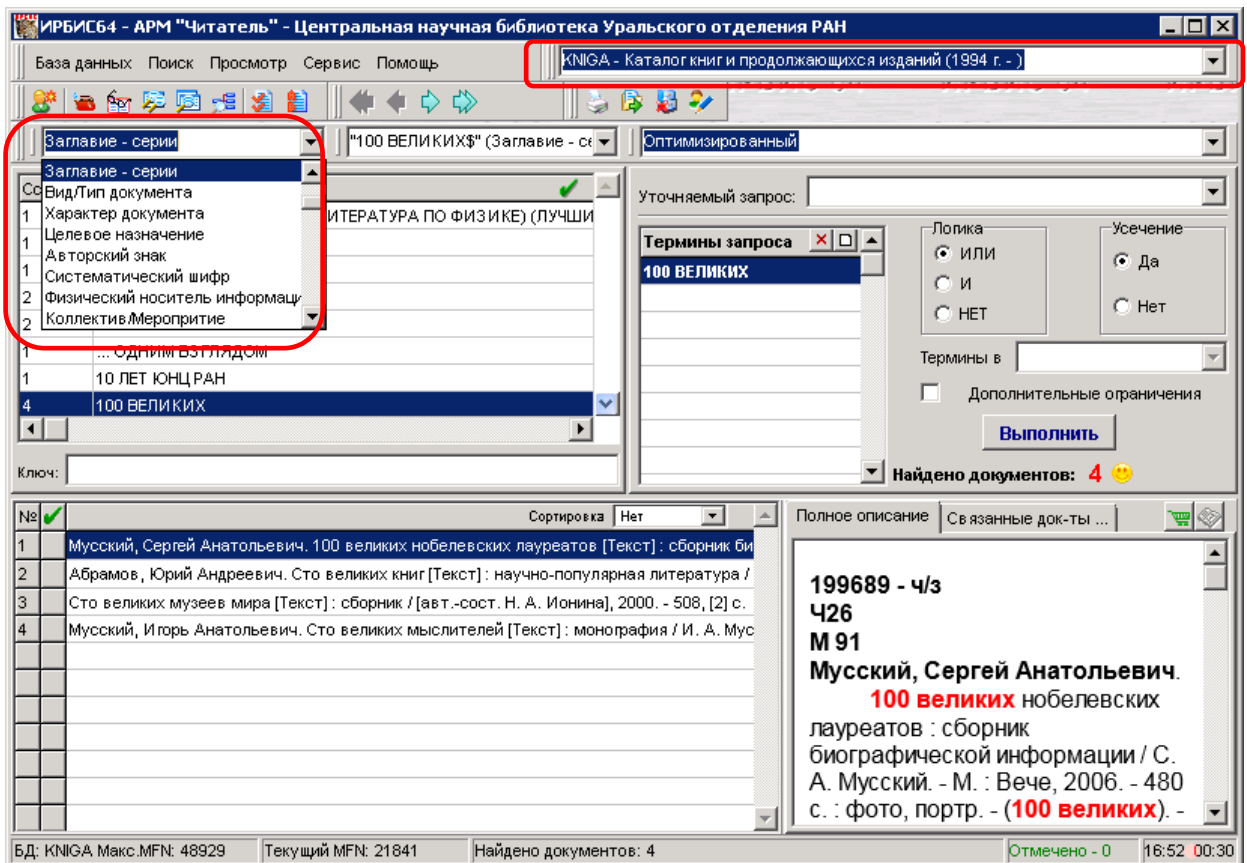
ИРБИС64 - АРМ "Читатель" - Центральная научная библиотека Уральского отделения РАН

База данных Поиск Просмотр Сервис Помощь

KNIGA - Каталог книг и продолжающихся изданий (1994 г. - )

Заглавие - серии

"100 ВЕЛИКИХ$" (Заглавие - се

Оптимизированный

Заглавие - серии
Вид/Тип документа
Характер документа
Целевое назначение
Авторский знак
Систематический шифр
Физический носитель информаци
Коллектив/Мероприятие

| Co | |
|---|---|
| 1 | ИТЕРАТУРА ПО ФИЗИКЕ) (ЛУЧШИ |
| 1 | |
| 1 | |
| 2 | |
| 2 | |
| 1 | ... ОДНИМ ВЗГЛЯДОМ |
| 1 | 10 ЛЕТ ЮНЦ РАН |
| 4 | 100 ВЕЛИКИХ |

Ключ:

Уточняемый запрос:

Термины запроса
100 ВЕЛИКИХ

Логика
ИЛИ
И
НЕТ

Усечение
Да
Нет

Термины в

Дополнительные ограничения

Выполнить

Найдено документов: 4

| № | ✔ | Сортировка Нет |
|---|---|---|
| 1 | | Мусский, Сергей Анатольевич. 100 великих нобелевских лауреатов [Текст] : сборник би |
| 2 | | Абрамов, Юрий Андреевич. Сто великих книг [Текст] : научно-популярная литература / |
| 3 | | Сто великих музеев мира [Текст] : сборник / [авт.-сост. Н. А. Ионина], 2000. - 508, [2] с. |
| 4 | | Мусский, Игорь Анатольевич. Сто великих мыслителей [Текст] : монография / И. А. Мус |

Полное описание Связанные док-ты ...

199689 - ч/з
Ч26
М 91
Мусский, Сергей Анатольевич.
100 великих нобелевских лауреатов : сборник биографической информации / С. А. Мусский. - М. : Вече, 2006. - 480 с. : фото, портр. - (100 великих). -

БД: KNIGA Макс.MFN: 48929 Текущий MFN: 21841 Найдено документов: 4 Отмечено - 0 16:52 00:30